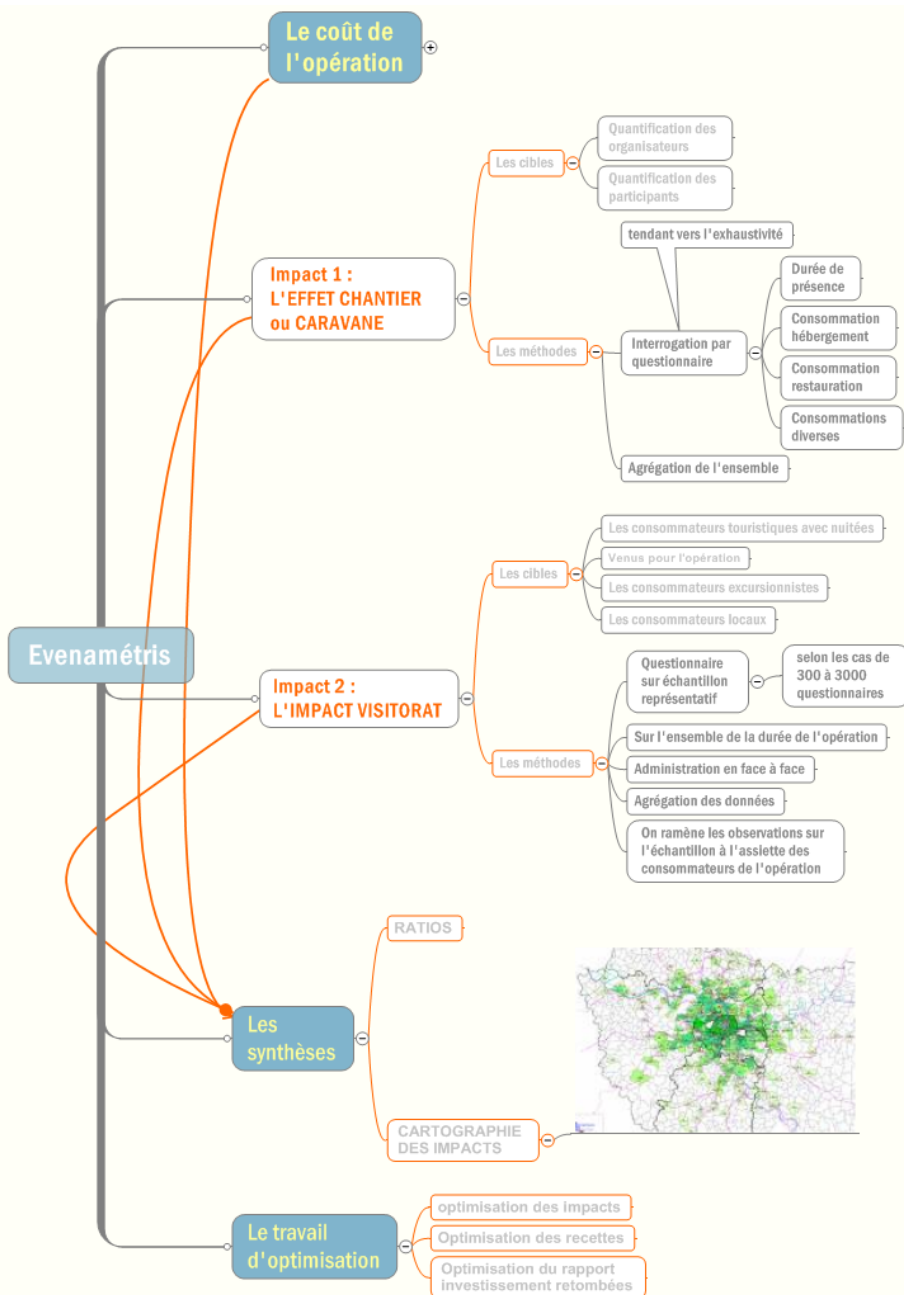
Evenamétris

Le coût de l'opération

Impact 1 : L'EFFET CHANTIER ou CARAVANE

Les cibles

Quantification des organisateurs

Quantification des participants

Les méthodes

tendant vers l'exhaustivité

Interrogation par questionnaire

Durée de présence

Consommation hébergement

Consommation restauration

Consommations diverses

Agrégation de l'ensemble

Impact 2 : L'IMPACT VISITORAT

Les cibles

Les consommateurs touristiques avec nuitées

Venus pour l'opération

Les consommateurs excursionnistes

Les consommateurs locaux

Les méthodes

Questionnaire sur échantillon représentatif

selon les cas de 300 à 3000 questionnaires

Sur l'ensemble de la durée de l'opération

Administration en face à face

Agrégation des données

On ramène les observations sur l'échantillon à l'assiette des consommateurs de l'opération

Les synthèses

RATIOS

CARTOGRAPHIE DES IMPACTS

Le travail d'optimisation

optimisation des impacts

Optimisation des recettes

Optimisation du rapport investissement retombées